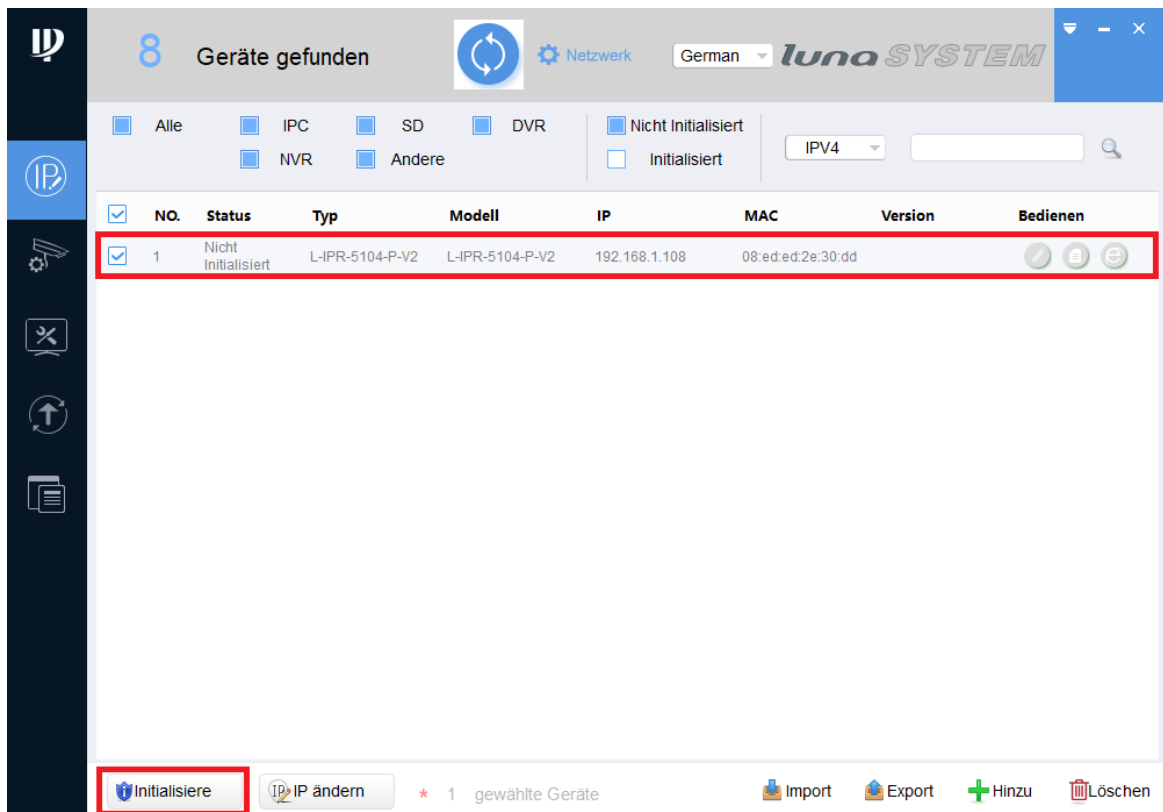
8 Geräte gefunden

Netzwerk

German

luna SYSTEM

Alle IPC SD DVR
NVR Andere

Nicht Initialisiert
Initialisiert

IPV4

| NO. | Status | Typ | Modell | IP | MAC | Version | Bedienen |
|---|---|---|---|---|---|---|---|
| 1 | Nicht Initialisiert | L-IPR-5104-P-V2 | L-IPR-5104-P-V2 | 192.168.1.108 | 08:ed:ed:2e:30:dd | | |

Initialisiere

IP ändern

* 1 gewählte Geräte

Import

Export

Hinzu

Löschen